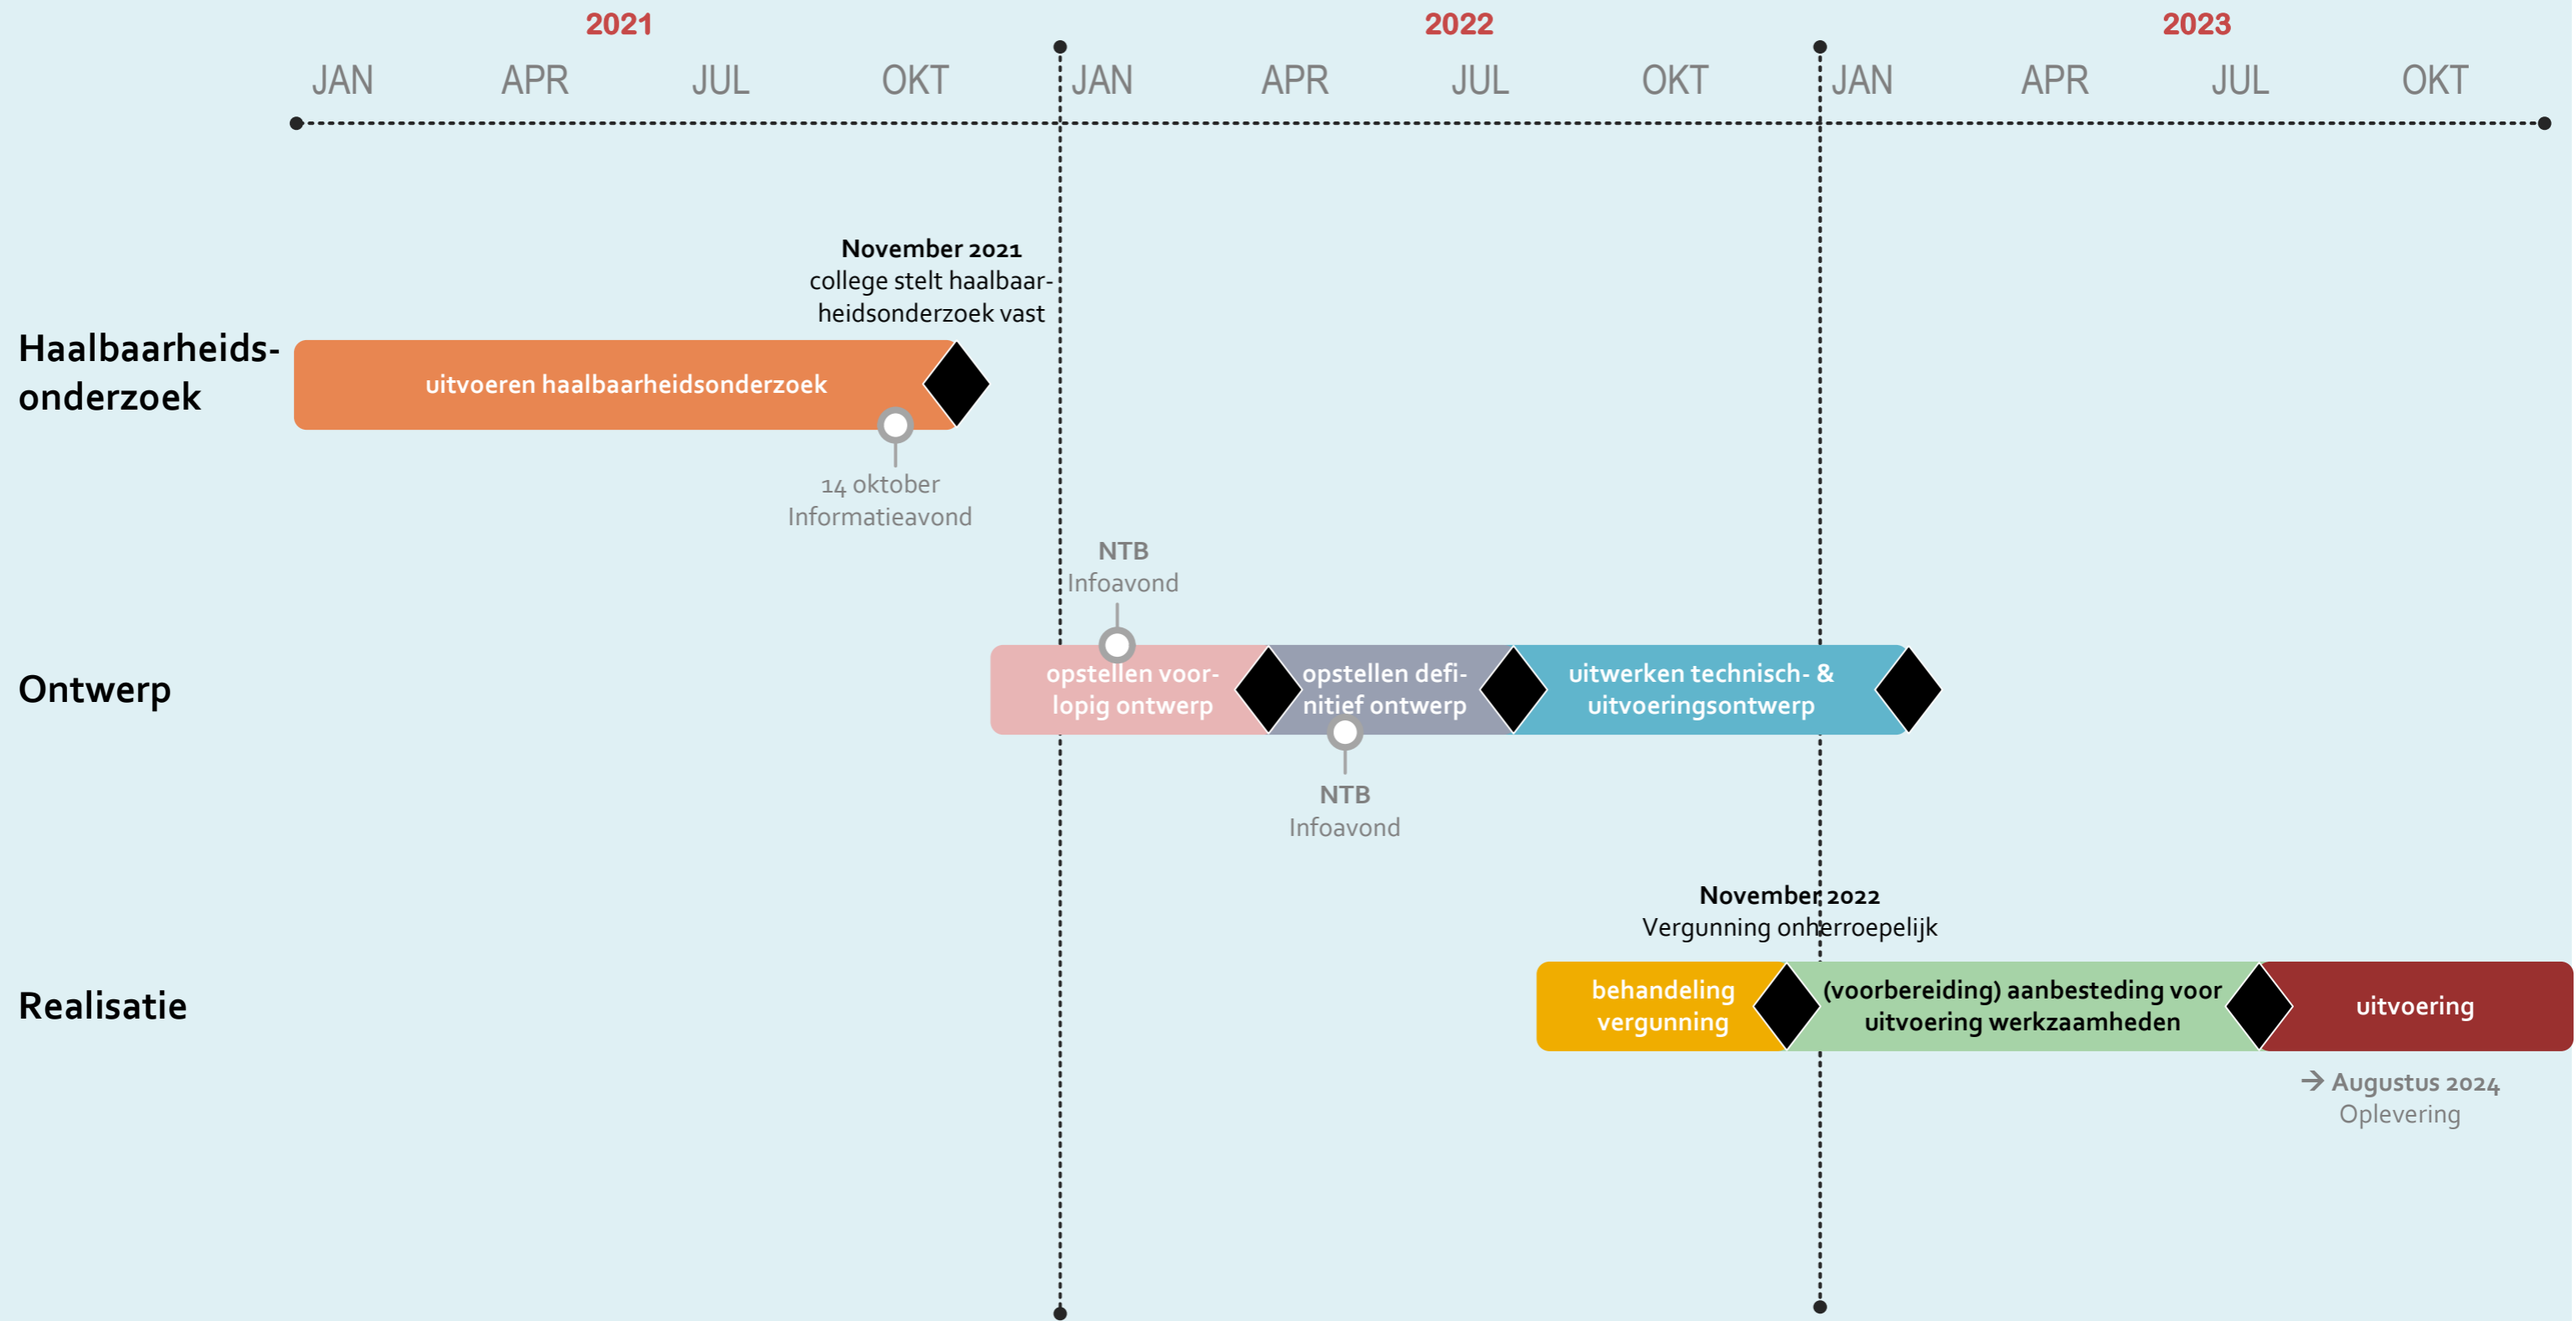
2021 2022 2023

JAN APR JUL OKT JAN APR JUL OKT JAN APR JUL OKT

November 2021
college stelt haalbaarheidsonderzoek vast

Haalbaarheidsonderzoek

uitvoeren haalbaarheidsonderzoek

14 oktober
Informatieavond

NTB
Infoavond

Ontwerp

opstellen voorlopig ontwerp

opstellen definitief ontwerp

uitwerken technisch- & uitvoeringsontwerp

NTB
Infoavond

November 2022
Vergunning onherroepelijk

Realisatie

behandeling vergunning

(voorbereiding) aanbesteding voor uitvoering werkzaamheden

uitvoering

→ Augustus 2024
Oplevering